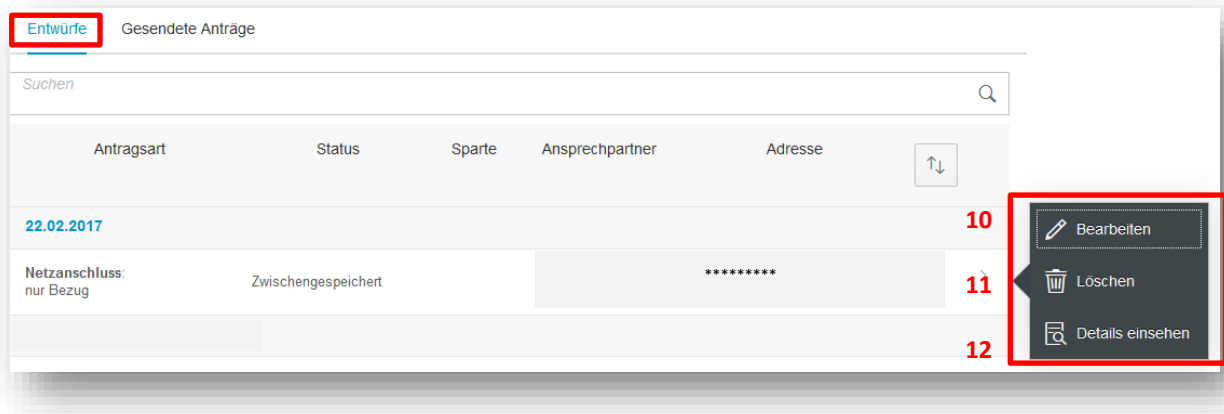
Entwürfe Gesendete Anträge

Suchen

| Antragsart | Status | Sparte | Ansprechpartner | Adresse |
|---|---|---|---|---|
| 22.02.2017 | | | | |
| Netzanschluss: nur Bezug | Zwischengespeichert | | ********* | |

10
11
12

Bearbeiten
Löschen
Details einsehen